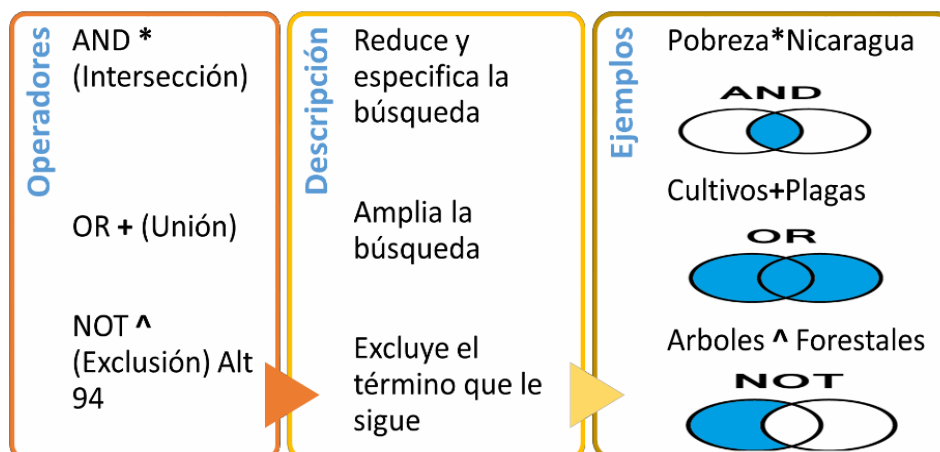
Operadores

AND * (Intersección)

OR + (Unión)

NOT ^ (Exclusión) Alt 94

Descripción

Reduce y especifica la búsqueda

Amplia la búsqueda

Excluye el término que le sigue

Ejemplos

Pobreza*Nicaragua

AND

Cultivos+Plagas

OR

Arboles ^ Forestales

NOT